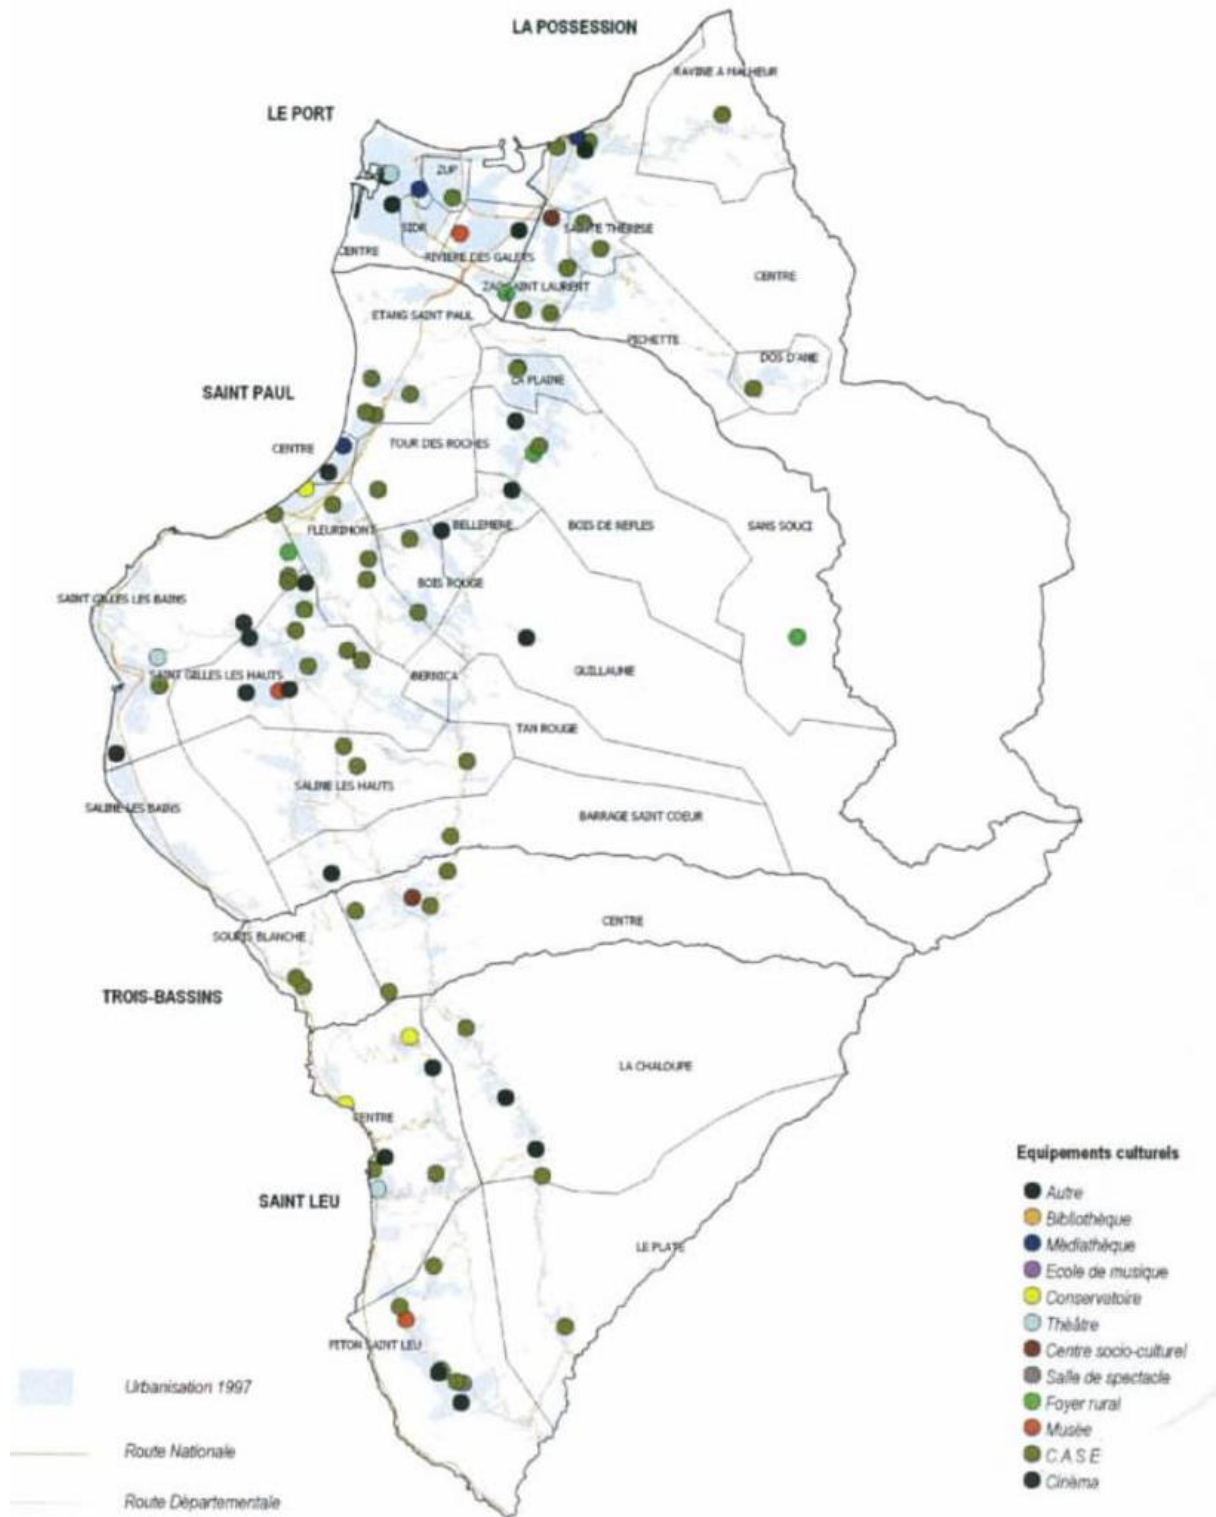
LA POSSESSION

RAVINE A MALHEUR

LE PORT

ZUP

SIDR

CENTRE

RIVIERE DES GALETS

SAINTE THERESE

CENTRE

ZAC SAINT LAURENT

ETANG SAINT PAUL

PICHETTE

DOS D'ANE

LA PLAINE

SAINT PAUL

CENTRE

TOUR DES ROCHES

FLEURIMONT

BELLEMENE

BOIS DE NEFLES

SANS SOUCI

BOIS ROUGE

SAINT GILLES LES BAINS

GUILLAUME

SAINT GILLES LES HAUTS

BERNICA

TAN ROUGE

SALINE LES HAUTS

SALINE LES BAINS

BARRAGE SAINT COEUR

CENTRE

SOURIS BLANCHE

TROIS-BASSINS

LA CHALOUPE

CENTRE

SAINT LEU

LE PLATE

PITON SAINT LEU

Urbanisation 1997

Route Nationale

Route Départementale

Equipements culturels

Autre

Bibliothèque

Médiathèque

Ecole de musique

Conservatoire

Théâtre

Centre socio-culturel

Salle de spectacle

Foyer rural

Musée

C.A.S.E

Cinéma